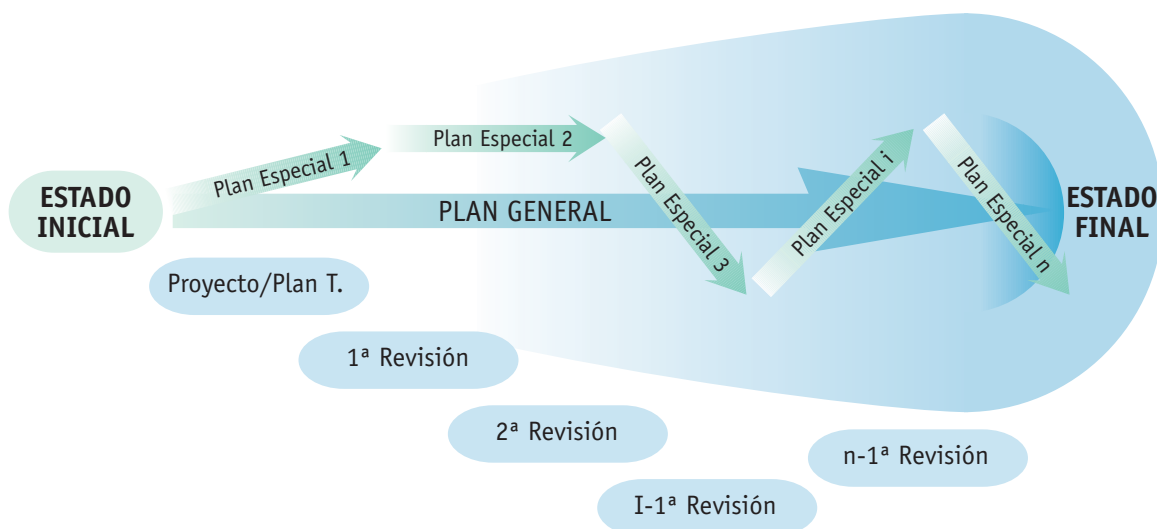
ESTADO INICIAL

Plan Especial 1

Plan Especial 2

Plan Especial 3

Plan Especial i

Plan Especial n

PLAN GENERAL

ESTADO FINAL

Proyecto/Plan T.

1ª Revisión

2ª Revisión

I-1ª Revisión

n-1ª Revisión